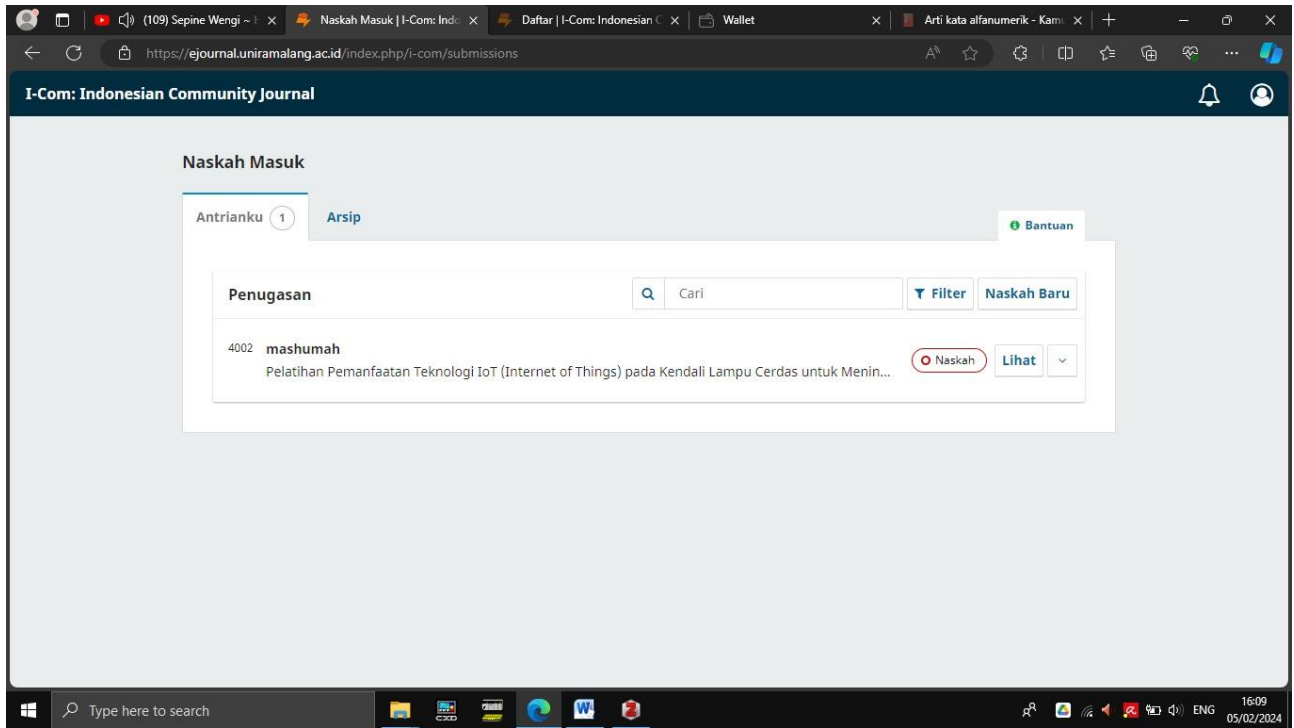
(109) Sepine Wengi ~ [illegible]
Naskah Masuk | I-Com: Indo
Daftar | I-Com: Indonesian C
Wallet
Arti kata alfanumerik - Kam

https://ejournal.uniramalang.ac.id/index.php/i-com/submissions

I-Com: Indonesian Community Journal

Naskah Masuk

Antrianku 1
Arsip

Bantuan

Penugasan
Cari
Filter
Naskah Baru

4002 mashumah
Pelatihan Pemanfaatan Teknologi IoT (Internet of Things) pada Kendali Lampu Cerdas untuk Menin...
Naskah
Lihat

Type here to search
ENG
16:09
05/02/2024